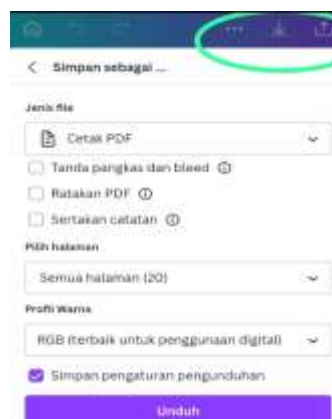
< Simpan sebagai ...

Jenis file

Cetak PDF

Tanda pangkas dan bleed ⓘ

Ratakan PDF ⓘ

Sertakan catatan ⓘ

Pilih halaman

Semua halaman (20)

Profil Warna

RGB (terbaik untuk penggunaan digital)

Simpan pengaturan pengunduhan

Unduh